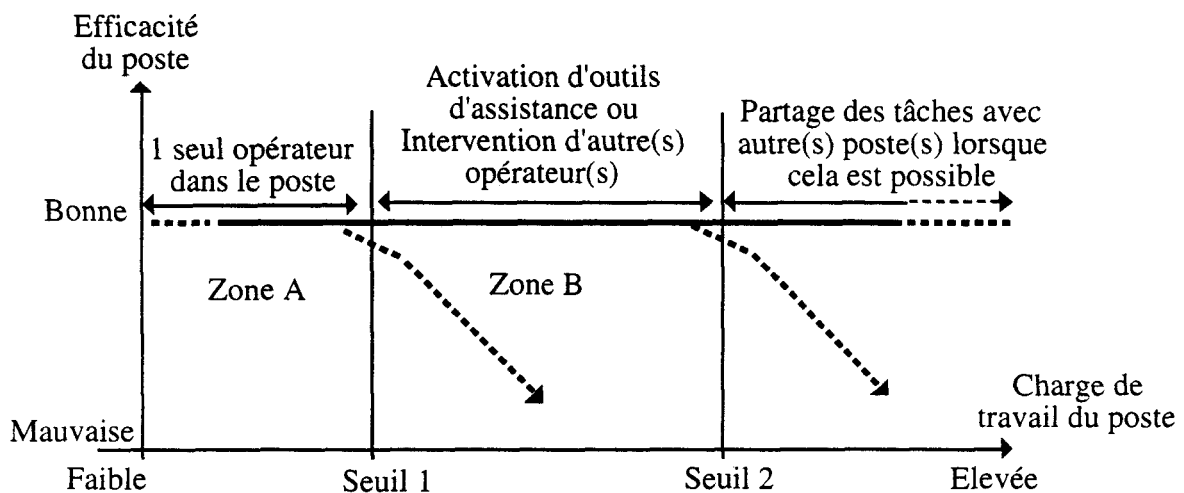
Efficacité du poste

1 seul opérateur dans le poste

Activation d'outils d'assistance ou Intervention d'autre(s) opérateur(s)

Partage des tâches avec autre(s) poste(s) lorsque cela est possible

Bonne

Zone A

Zone B

Charge de travail du poste

Mauvaise

Faible

Seuil 1

Seuil 2

Elevée